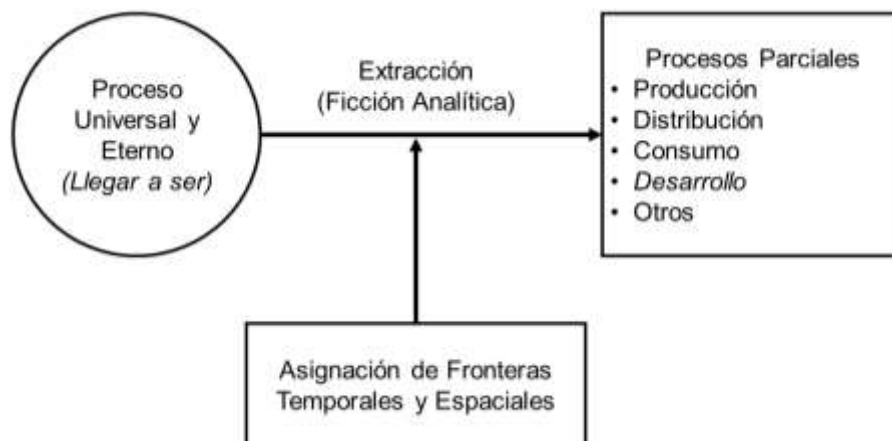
Proceso Universal y Eterno
(Llegar a ser)

Extracción
(Ficción Analítica)

Procesos Parciales
• Producción
• Distribución
• Consumo
• Desarrollo
• Otros

Asignación de Fronteras Temporales y Espaciales